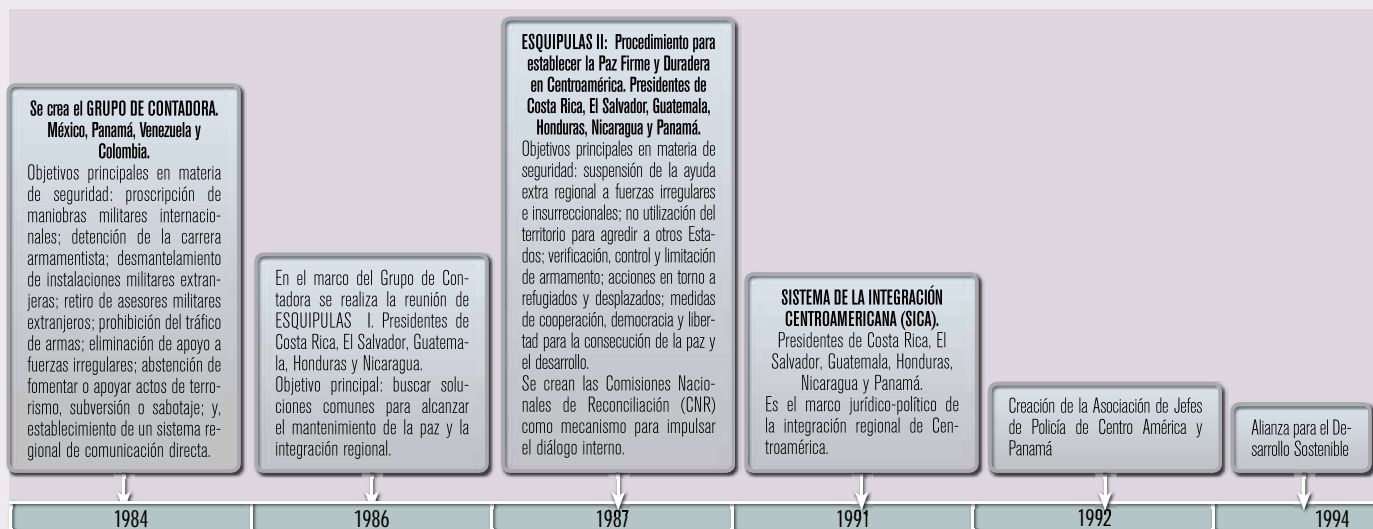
Se crea el GRUPO DE CONTADORA. México, Panamá, Venezuela y Colombia.
Objetivos principales en materia de seguridad: proscripción de maniobras militares internacionales; detención de la carrera armamentista; desmantelamiento de instalaciones militares extranjeras; retiro de asesores militares extranjeros; prohibición del tráfico de armas; eliminación de apoyo a fuerzas irregulares; abstención de fomentar o apoyar actos de terrorismo, subversión o sabotaje; y, establecimiento de un sistema regional de comunicación directa.

1984

En el marco del Grupo de Contadora se realiza la reunión de ESQUIPULAS I. Presidentes de Costa Rica, El Salvador, Guatemala, Honduras y Nicaragua.
Objetivo principal: buscar soluciones comunes para alcanzar el mantenimiento de la paz y la integración regional.

1986

ESQUIPULAS II: Procedimiento para establecer la Paz Firme y Duradera en Centroamérica. Presidentes de Costa Rica, El Salvador, Guatemala, Honduras, Nicaragua y Panamá.
Objetivos principales en materia de seguridad: suspensión de la ayuda extra regional a fuerzas irregulares e insurreccionales; no utilización del territorio para agredir a otros Estados; verificación, control y limitación de armamento; acciones en torno a refugiados y desplazados; medidas de cooperación, democracia y libertad para la consecución de la paz y el desarrollo.
Se crean las Comisiones Nacionales de Reconciliación (CNR) como mecanismo para impulsar el diálogo interno.

1987

SISTEMA DE LA INTEGRACIÓN CENTROAMERICANA (SICA).
Presidentes de Costa Rica, El Salvador, Guatemala, Honduras, Nicaragua y Panamá.
Es el marco jurídico-político de la integración regional de Centroamérica.

1991

Creación de la Asociación de Jefes de Policía de Centro América y Panamá

1992

Alianza para el Desarrollo Sostenible

1994